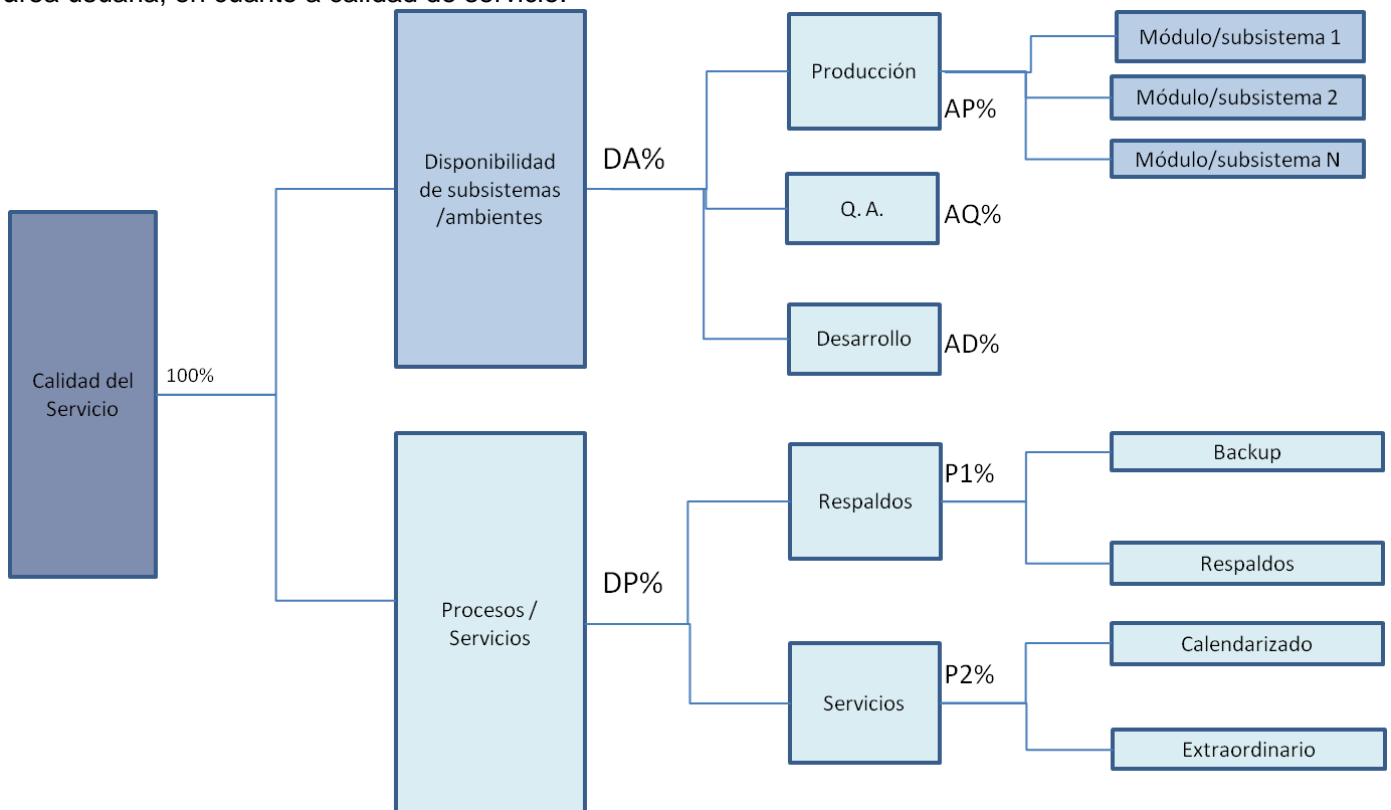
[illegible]

Calidad del Servicio

100%

Disponibilidad de subsistemas /ambientes

DA%

Producción

AP%

Módulo/subsistema 1

Módulo/subsistema 2

Módulo/subsistema N

Q. A.

AQ%

Desarrollo

AD%

Procesos / Servicios

DP%

Respaldos

P1%

Backup

Respaldos

Servicios

P2%

Calendarizado

Extraordinario